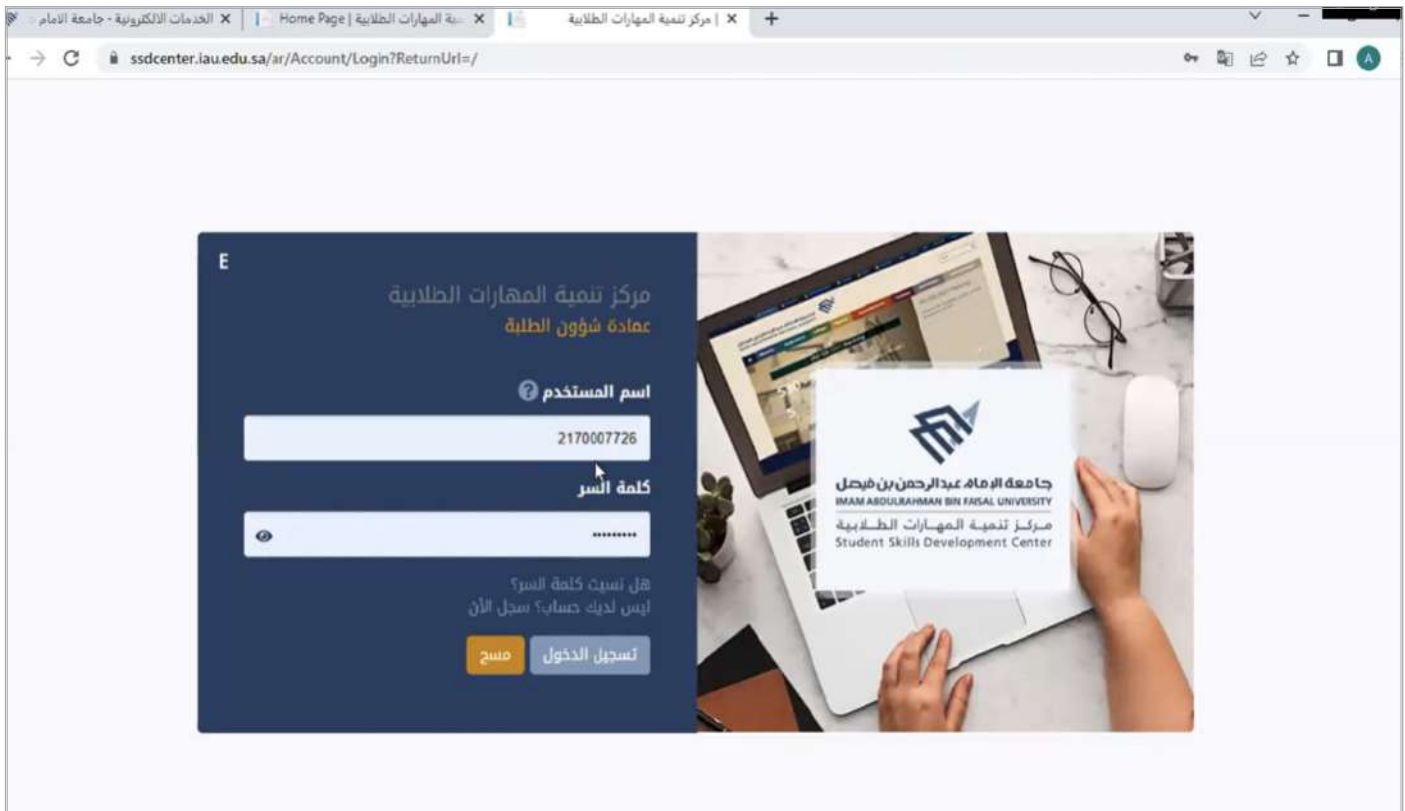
الخدمات الالكترونية - جامعة الامام | Home Page | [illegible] المهارات الطلابية | مركز تنمية المهارات الطلابية

ssdcenter.iau.edu.sa/ar/Account/Login?ReturnUrl=/

A

E

مركز تنمية المهارات الطلابية
عمادة شؤون الطلبة

اسم المستخدم

2170007726

كلمة السر

••••••••

هل نسيت كلمة السر؟
ليس لديك حساب؟ سجل الآن

تسجيل الدخول
مسح

جامعة الإمام عبدالرحمن بن فيصل
IMAM ABDULRAHMAN BIN FAISAL UNIVERSITY
مركز تنمية المهارات الطلابية
Student Skills Development Center